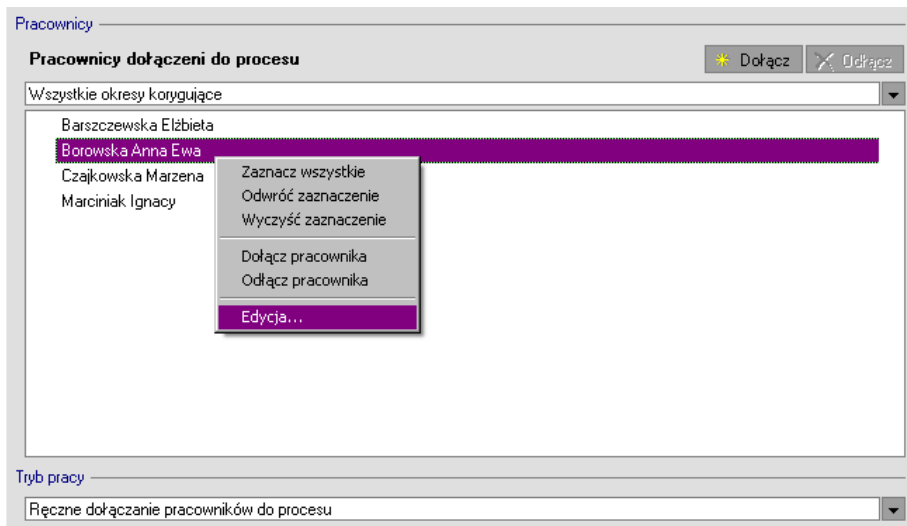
Pracownicy

Pracownicy dołączeni do procesu

Dołącz

Odłącz

Wszystkie okresy korygujące

Barszczewska Elżbieta

Borowska Anna Ewa

Czajkowska Marzena

Marciniak Ignacy

Zaznacz wszystkie

Odwróć zaznaczenie

Wyczyść zaznaczenie

Dołącz pracownika

Odłącz pracownika

Edycja...

Tryb pracy

Ręczne dołączanie pracowników do procesu